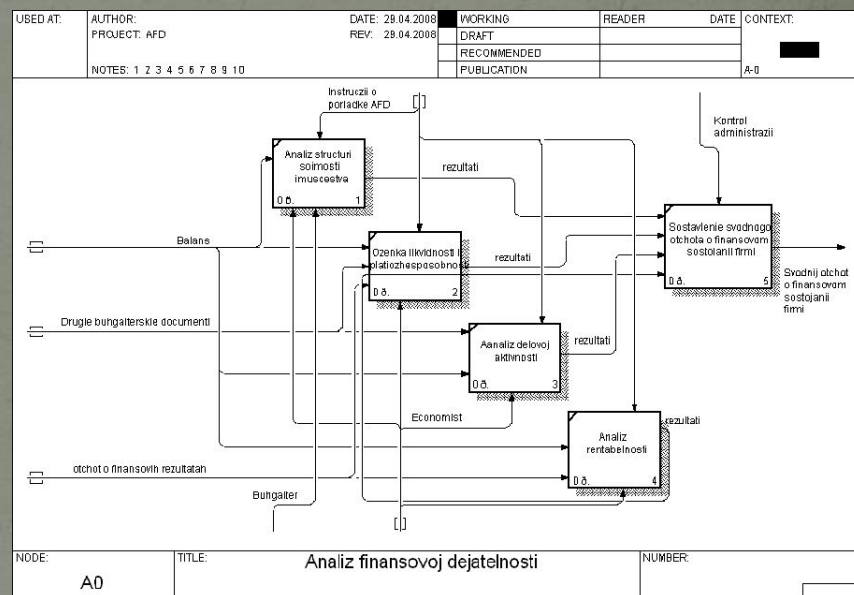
| USED AT: | AUTHOR: PROJECT: AFD | DATE: 29.04.2008 REV: 29.04.2008 | WORKING | READER | DATE | CONTEXT: |
|---|---|---|---|---|---|---|
| | NOTES: 1 2 3 4 5 6 7 8 9 10 | | DRAFT | | | |
| | | | RECOMMENDED | | | |
| | | | PUBLICATION | | | A-0 |

Instruczii o poriadke AFD

Kontrol administrazii

Analiz structuri soimosti imuscestva
0 ð. 1

rezultati

Sostavlenie svodnogo otchota o finansovom sostoianii firmi
0 ð. 5

Balans

Ozenka likvidnosti i platizhesposobnosti
0 ð. 2

rezultati

Svodnij otchot o finansovom sostojanii firmi

Drugie buhgalterskie documenti

Aanaliz delovoj aktivnosti
0 ð. 3

rezultati

Economist

rezultati

Analiz rentabelnosti
0 ð. 4

otchot o finansovih rezultatah

Buhgalter

| NODE: A0 | TITLE: Analiz finansovoj dejatelnosti | NUMBER: |
|---|---|---|